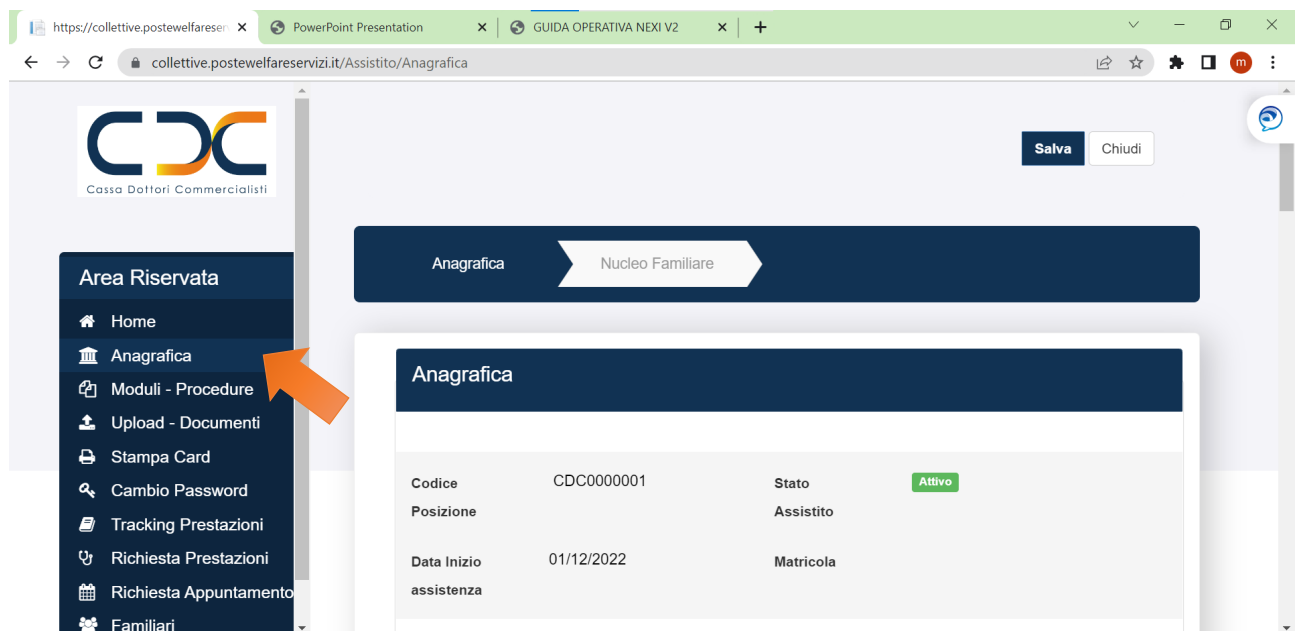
https://collettive.postewelfareser ×
PowerPoint Presentation ×
GUIDA OPERATIVA NEXI V2 ×
+

collettive.postewelfareservizi.it/Assistito/Anagrafica

m

Cassa Dottori Commercialisti

Salva
Chiudi

Area Riservata
Home
Anagrafica
Moduli - Procedure
Upload - Documenti
Stampa Card
Cambio Password
Tracking Prestazioni
Richiesta Prestazioni
Richiesta Appuntamento
Familiari

Anagrafica
Nucleo Familiare

Anagrafica

| Codice Posizione | CDC0000001 | Stato Assistito | Attivo |
|---|---|---|---|
| Data Inizio assistenza | 01/12/2022 | Matricola | |